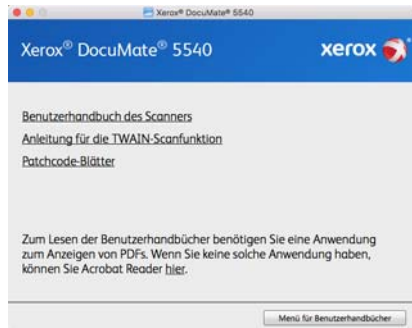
Xerox® DocuMate® 5540

Xerox® DocuMate® 5540

xerox

Benutzerhandbuch des Scanners

Anleitung für die TWAIN-Scanfunktion

Patchcode-Blätter

Zum Lesen der Benutzerhandbücher benötigen Sie eine Anwendung zum Anzeigen von PDFs. Wenn Sie keine solche Anwendung haben, können Sie Acrobat Reader hier.

Menü für Benutzerhandbücher